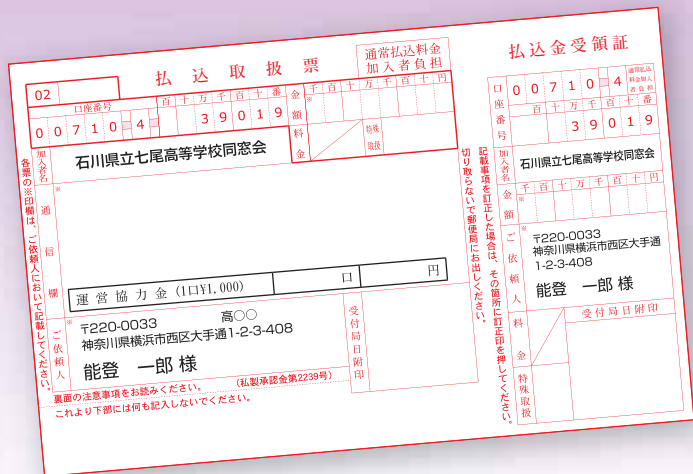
払込取扱票

通常払込料金
加入者負担

02

口座番号

百 十 万 千 百 十 番

0 0 7 1 0 — 4

3 9 0 1 9

金額

千 百 十 万 千 百 十 円

料金

特殊取扱

加入者名

石川県立七尾高等学校同窓会

通信欄

運営協力金（1口¥1,000）

口

円

ご依頼人

〒220-0033
神奈川県横浜市西区大手通1-2-3-408

高〇〇

能登　一郎 様

受付局日附印

各票の※印欄は、ご依頼人において記載してください。

裏面の注意事項をお読みください。（私製承認番第2239号）
これより下部には何も記入しないでください。

切り取らないで郵便局にお出しください。

記載事項を訂正した場合は、その箇所に訂正印を押してください。

払込金受領証

口座番号

0 0 7 1 0 — 4

3 9 0 1 9

百 十 万 千 百 十 番

通常払込料金加入者負担

加入者名

石川県立七尾高等学校同窓会

金額

千 百 十 万 千 百 十 円

ご依頼人

〒220-0033
神奈川県横浜市西区大手通
1-2-3-408

能登　一郎 様

料金

特殊取扱

受付局日附印